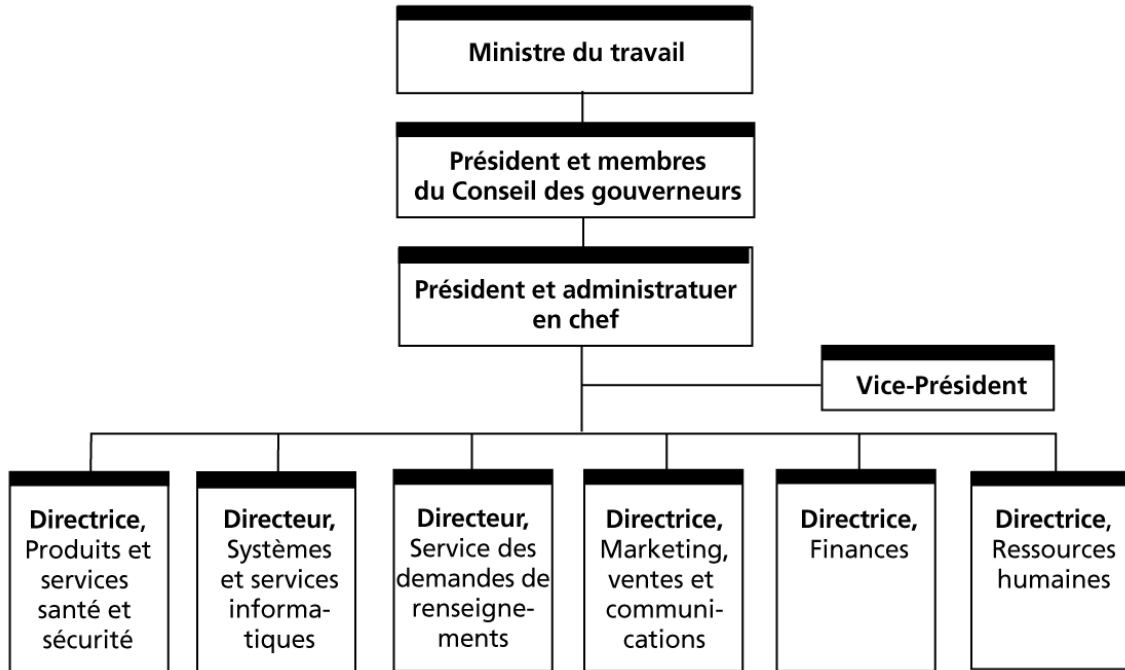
Ministre du travail

Président et membres du Conseil des gouverneurs

Président et administratuer en chef

Vice-Président

Directrice, Produits et services santé et sécurité

Directeur, Systèmes et services informatiques

Directeur, Service des demandes de renseignements

Directrice, Marketing, ventes et communications

Directrice, Finances

Directrice, Ressources humaines